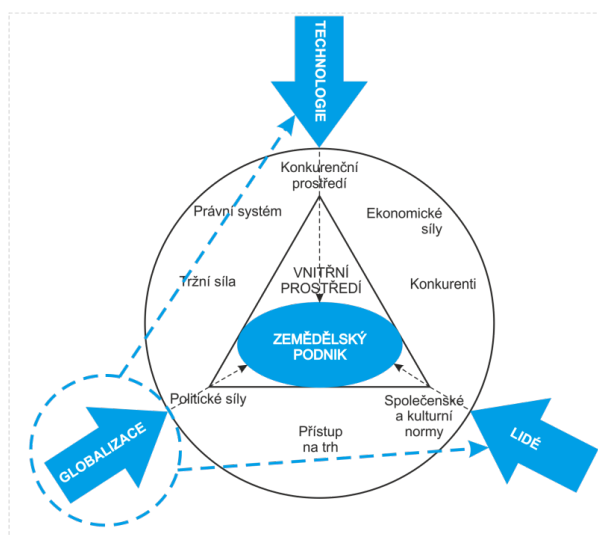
TECHNOLOGIE

Konkurenční prostředí

Právní systém

Ekonomické síly

Tržní síla

VNITŘNÍ PROSTŘEDÍ

Konkurenti

ZEMĚDĚLSKÝ PODNIK

Politické síly

Společenské a kulturní normy

Přístup na trh

GLOBALIZACE

LIDÉ